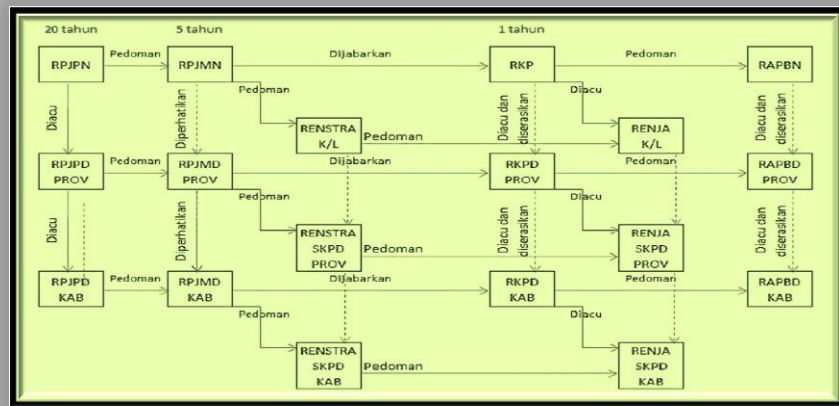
20 tahun

5 tahun

1 tahun

RPJPN

Pedoman

RPJMN

Dijabarkan

RKP

Pedoman

RAPBN

Diacu

Diperhatikan

Pedoman

Diacu dan diserasikan

Diacu

Diacu dan diserasikan

RENSTRA K/L

Pedoman

RENJA K/L

RPJPD PROV

Pedoman

RPJMD PROV

Dijabarkan

RKPD PROV

Pedoman

RAPBD PROV

Diacu

Diperhatikan

Pedoman

Diacu dan diserasikan

Diacu

Diacu dan diserasikan

RENSTRA SKPD PROV

Pedoman

RENJA SKPD PROV

RPJPD KAB

Pedoman

RPJMD KAB

Dijabarkan

RKPD KAB

Pedoman

RAPBD KAB

Pedoman

Diacu

RENSTRA SKPD KAB

Pedoman

RENJA SKPD KAB